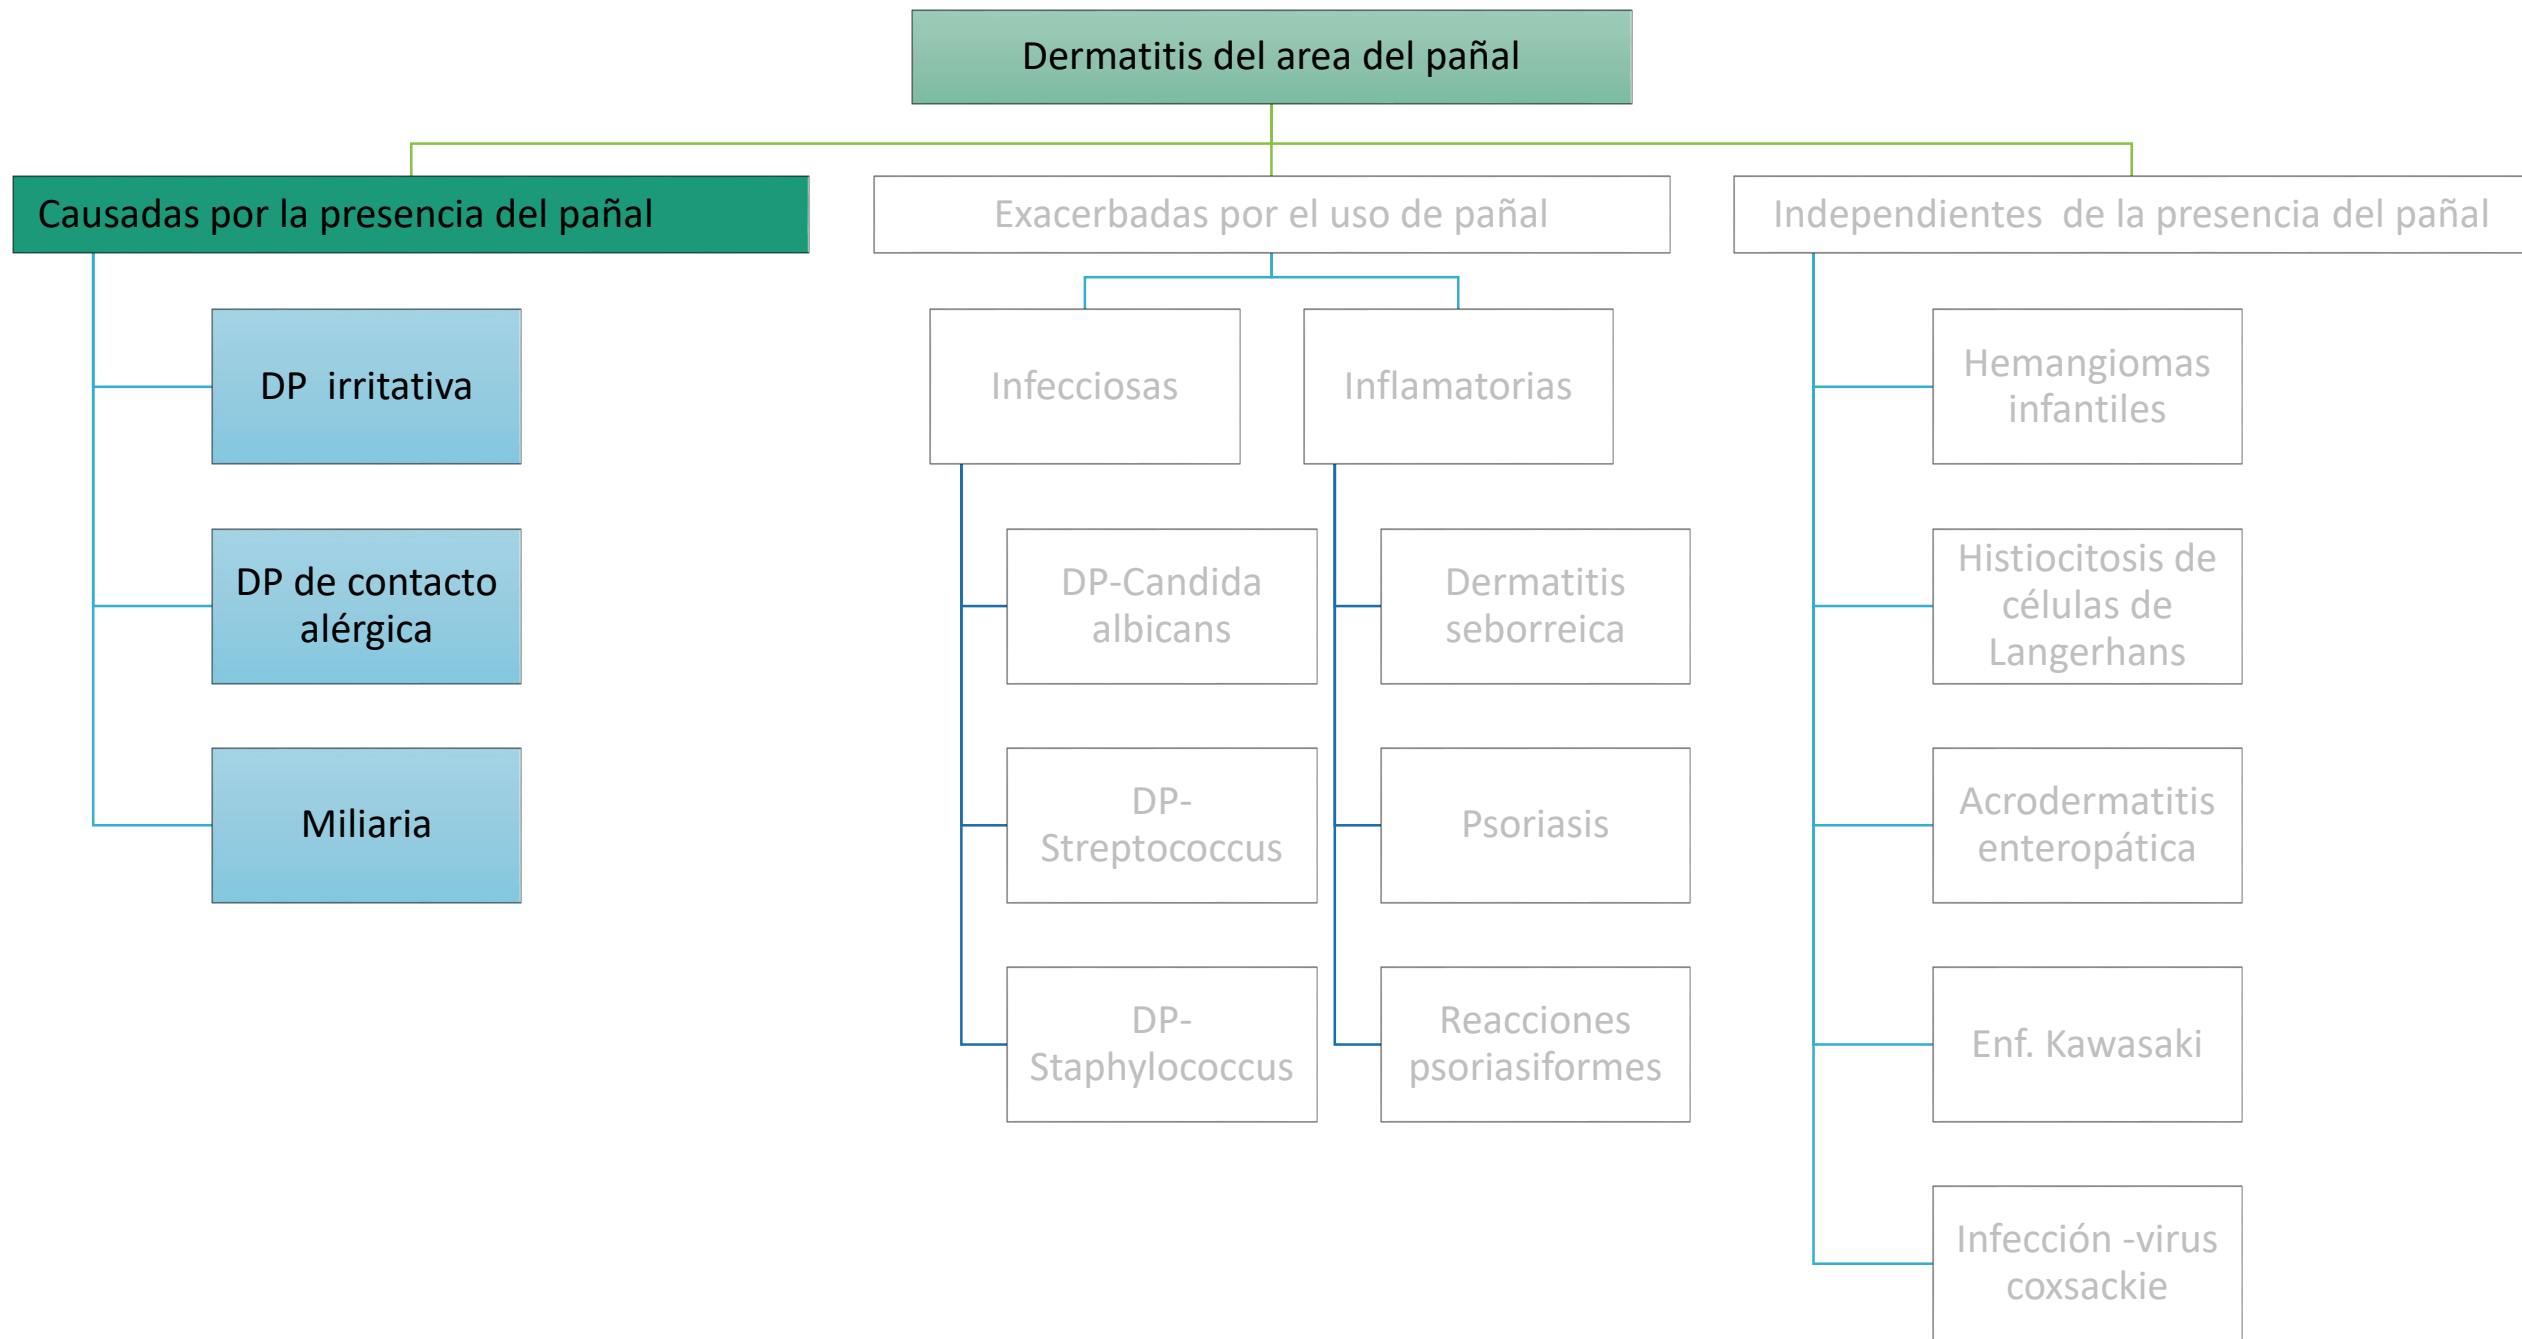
Dermatitis del area del pañal

Causadas por la presencia del pañal

DP irritativa

DP de contacto alérgica

Miliaria

Exacerbadas por el uso de pañal

Infecciosas

DP-Candida albicans

DP-Streptococcus

DP-Staphylococcus

Inflamatorias

Dermatitis seborreica

Psoriasis

Reacciones psoriasiformes

Independientes de la presencia del pañal

Hemangiomas infantiles

Histiocitosis de células de Langerhans

Acrodermatitis enteropática

Enf. Kawasaki

Infección -virus coxsackie